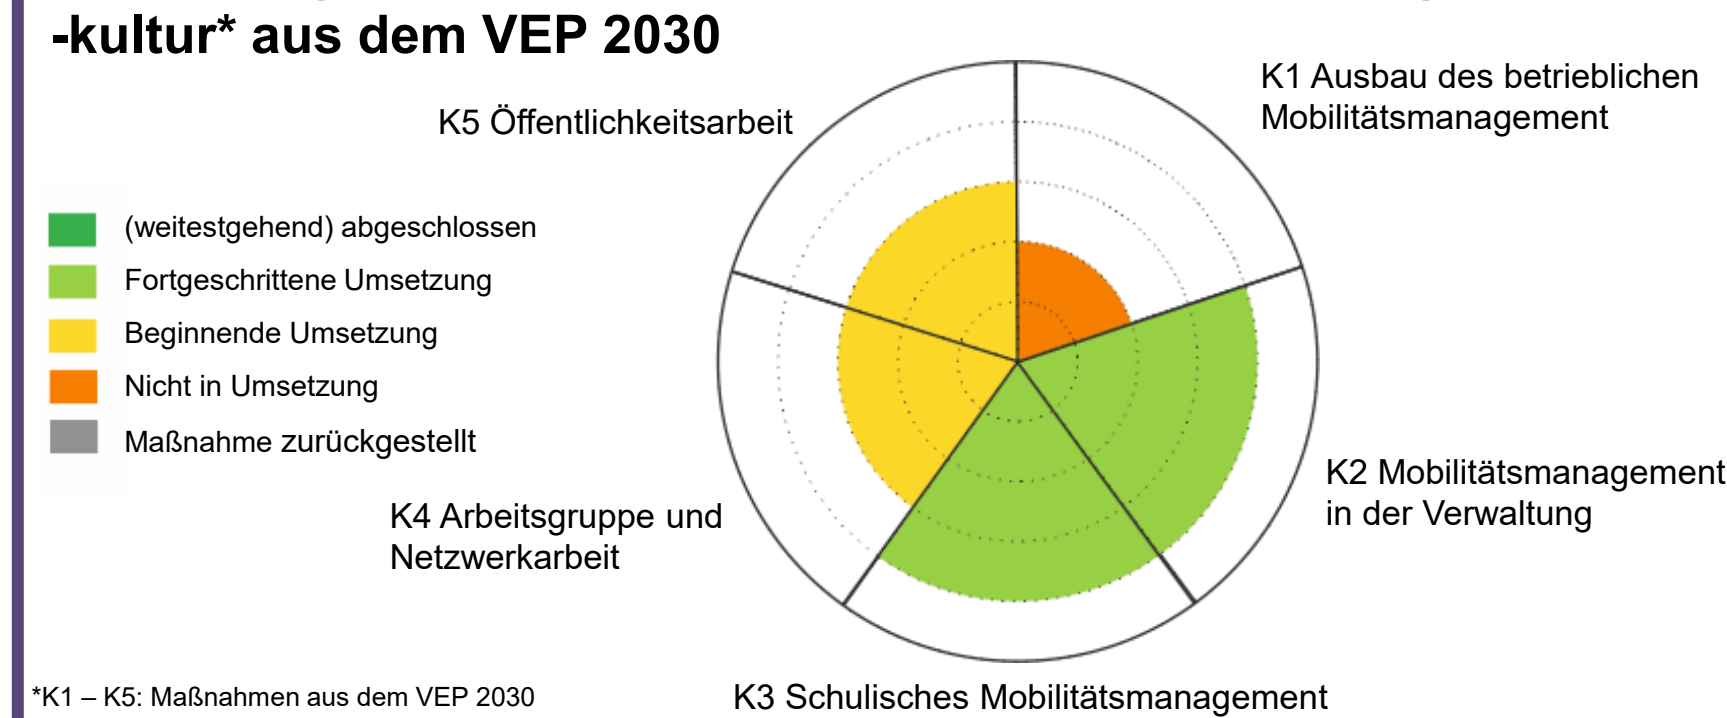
-kultur* aus dem VEP 2030

K5 Öffentlichkeitsarbeit

K1 Ausbau des betrieblichen Mobilitätsmanagement

(weitestgehend) abgeschlossen
Fortgeschrittene Umsetzung
Beginnende Umsetzung
Nicht in Umsetzung
Maßnahme zurückgestellt

K2 Mobilitätsmanagement in der Verwaltung

K4 Arbeitsgruppe und Netzwerkarbeit

*K1 – K5: Maßnahmen aus dem VEP 2030

K3 Schulisches Mobilitätsmanagement